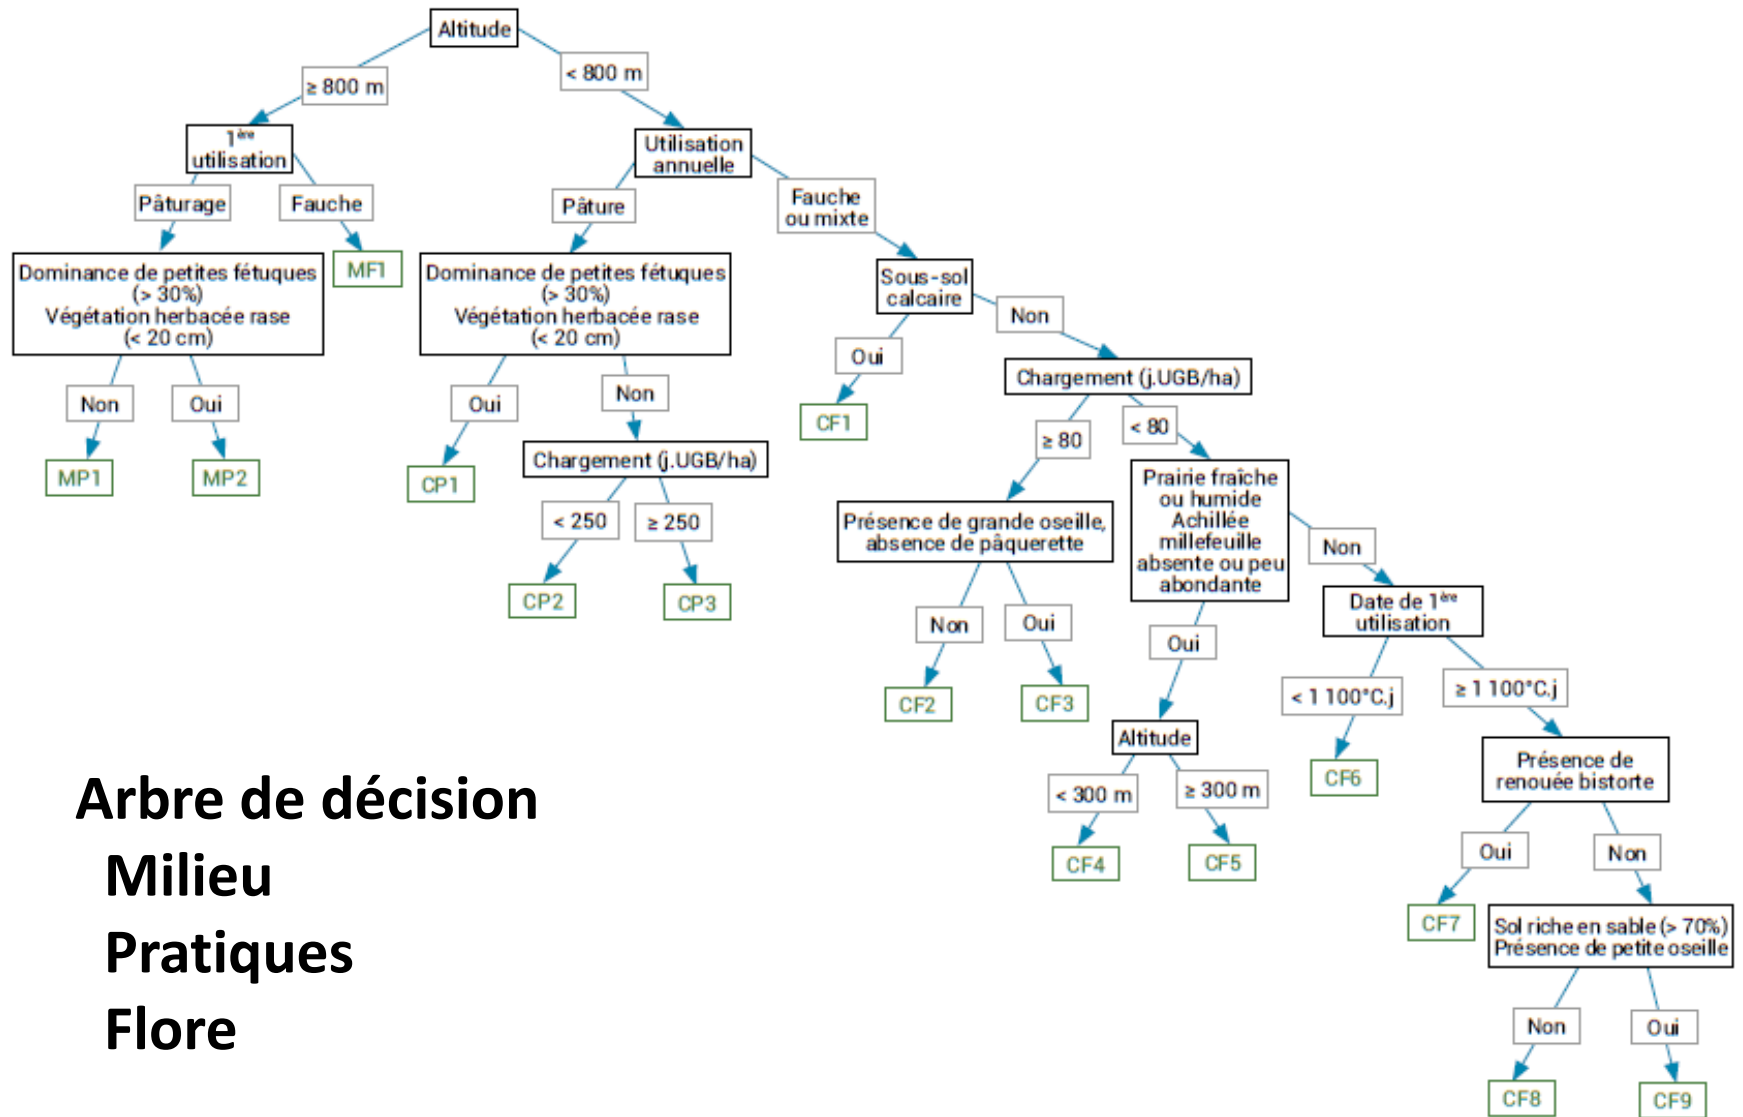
Altitude

≥ 800 m

< 800 m

1$^{ère}$ utilisation

Pâturage

Fauche

MF1

Dominance de petites fétuques (> 30%) Végétation herbacée rase (< 20 cm)

Non

Oui

MP1

MP2

Utilisation annuelle

Pâture

Fauche ou mixte

Dominance de petites fétuques (> 30%) Végétation herbacée rase (< 20 cm)

Oui

Non

CP1

Chargement (j.UGB/ha)

< 250

≥ 250

CP2

CP3

Sous-sol calcaire

Oui

Non

CF1

Chargement (j.UGB/ha)

≥ 80

< 80

Présence de grande oseille, absence de pâquerette

Non

Oui

CF2

CF3

Prairie fraîche ou humide Achillée millefeuille absente ou peu abondante

Oui

Non

Altitude

< 300 m

≥ 300 m

CF4

CF5

Date de 1$^{ère}$ utilisation

< 1 100°C.j

≥ 1 100°C.j

CF6

Présence de renouée bistorte

Oui

Non

CF7

Sol riche en sable (> 70%) Présence de petite oseille

Non

Oui

CF8

CF9

Arbre de décision

Milieu

Pratiques

Flore